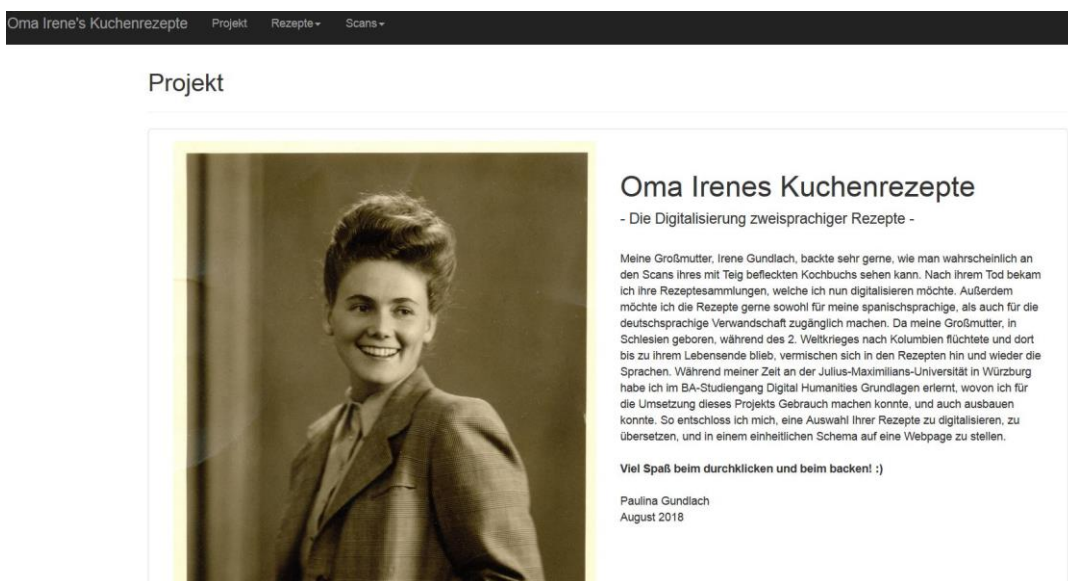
Oma Irene's Kuchenrezepte Projekt Rezepte▾ Scans▾

Projekt

Oma Irenes Kuchenrezepte

- Die Digitalisierung zweisprachiger Rezepte -

Meine Großmutter, Irene Gundlach, backte sehr gerne, wie man wahrscheinlich an den Scans ihres mit Teig befleckten Kochbuchs sehen kann. Nach ihrem Tod bekam ich ihre Rezeptesammlungen, welche ich nun digitalisieren möchte. Außerdem möchte ich die Rezepte gerne sowohl für meine spanischsprachige, als auch für die deutschsprachige Verwandschaft zugänglich machen. Da meine Großmutter, in Schlesien geboren, während des 2. Weltkrieges nach Kolumbien flüchtete und dort bis zu ihrem Lebensende blieb, vermischen sich in den Rezepten hin und wieder die Sprachen. Während meiner Zeit an der Julius-Maximilians-Universität in Würzburg habe ich im BA-Studiengang Digital Humanities Grundlagen erlernt, wovon ich für die Umsetzung dieses Projekts Gebrauch machen konnte, und auch ausbauen konnte. So entschloss ich mich, eine Auswahl Ihrer Rezepte zu digitalisieren, zu übersetzen, und in einem einheitlichen Schema auf eine Webpage zu stellen.

Viel Spaß beim durchklicken und beim backen! :)

Paulina Gundlach
August 2018